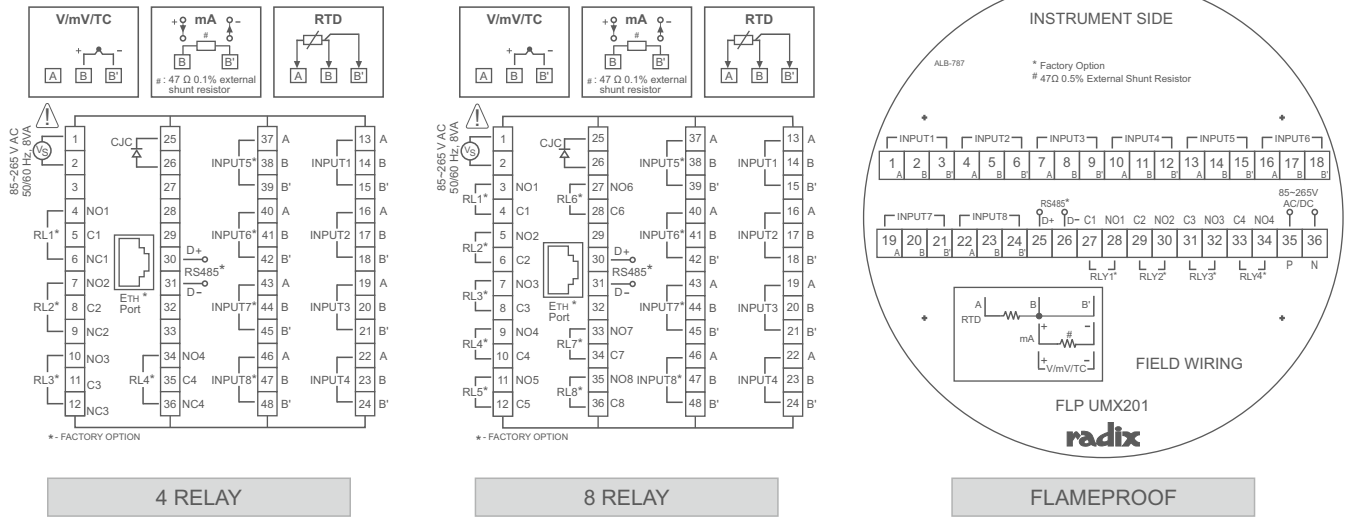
V/mV/TC
+ –
A B B'

mA
+ –
#
B B'
#: 47 Ω 0.1% external shunt resistor

RTD
A B B'

85~265 V AC 50/60 Hz, 8VA
VS
1
2
3
RL1* 4 NO1
5 C1
6 NC1
RL2* 7 NO2
8 C2
9 NC2
RL3* 10 NO3
11 C3
12 NC3

CJC
25
26
27
28
29
30 D+
31 D–
RS485*
32
33
ETH * Port
RL4* 34 NO4
35 C4
36 NC4

INPUT5* 37 A
38 B
39 B'
INPUT6* 40 A
41 B
42 B'
INPUT7* 43 A
44 B
45 B'
INPUT8* 46 A
47 B
48 B'

INPUT1 13 A
14 B
15 B'
INPUT2 16 A
17 B
18 B'
INPUT3 19 A
20 B
21 B'
INPUT4 22 A
23 B
24 B'

* - FACTORY OPTION

4 RELAY

V/mV/TC
+ –
A B B'

mA
+ –
#
B B'
#: 47 Ω 0.1% external shunt resistor

RTD
A B B'

85~265 V AC 50/60 Hz, 8VA
VS
1
2
RL1* 3 NO1
4 C1
RL2* 5 NO2
6 C2
RL3* 7 NO3
8 C3
RL4* 9 NO4
10 C4
RL5* 11 NO5
12 C5

CJC
25
26
RL6* 27 NO6
28 C6
29
30 D+
31 D–
RS485*
32
ETH * Port
RL7* 33 NO7
34 C7
RL8* 35 NO8
36 C8

INPUT5* 37 A
38 B
39 B'
INPUT6* 40 A
41 B
42 B'
INPUT7* 43 A
44 B
45 B'
INPUT8* 46 A
47 B
48 B'

INPUT1 13 A
14 B
15 B'
INPUT2 16 A
17 B
18 B'
INPUT3 19 A
20 B
21 B'
INPUT4 22 A
23 B
24 B'

* - FACTORY OPTION

8 RELAY

INSTRUMENT SIDE
ALB-787
* Factory Option
# 47Ω 0.5% External Shunt Resistor

INPUT1 INPUT2 INPUT3 INPUT4 INPUT5 INPUT6
1 A 2 B 3 B' 4 A 5 B 6 B' 7 A 8 B 9 B' 10 A 11 B 12 B' 13 A 14 B 15 B' 16 A 17 B 18 B'

INPUT7 INPUT8 RS485* D+ D– C1 NO1 C2 NO2 C3 NO3 C4 NO4 85~265V AC/DC
19 A 20 B 21 B' 22 A 23 B 24 B' 25 26 27 28 29 30 31 32 33 34 35 P 36 N
RLY1* RLY2* RLY3* RLY4*

A B B'
RTD
+ # –
mA
+ –
V/mV/TC

FIELD WIRING

FLP UMX201
radix

FLAMEPROOF